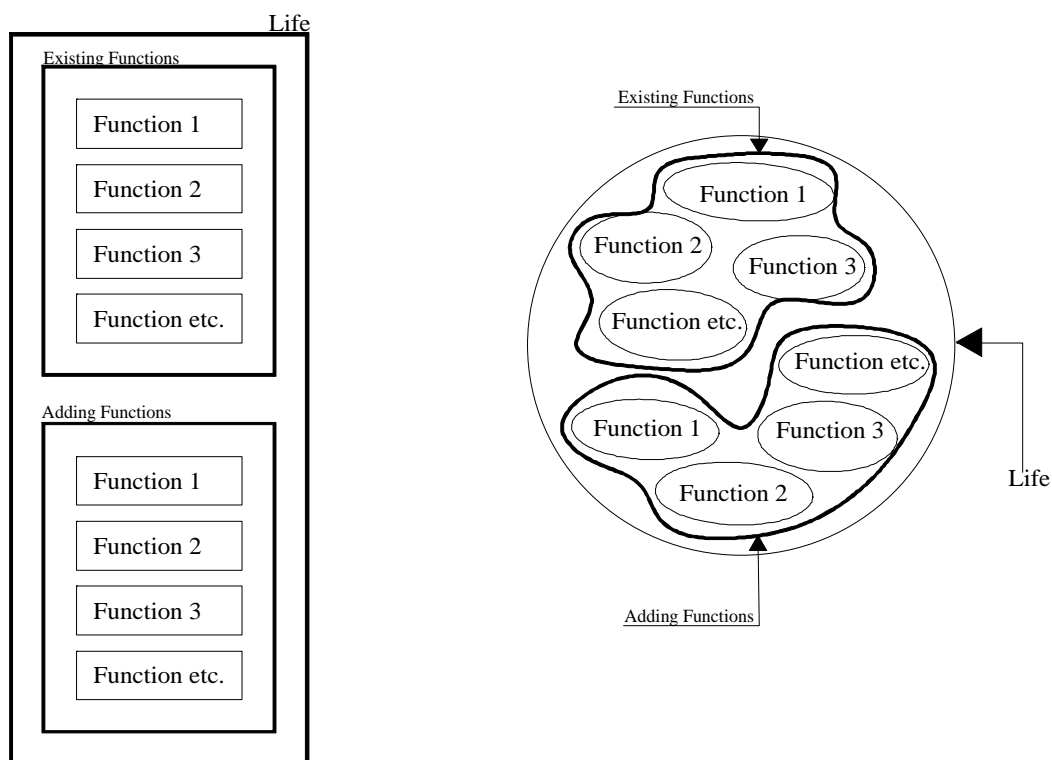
Life

Existing Functions

Function 1

Function 2

Function 3

Function etc.

Adding Functions

Function 1

Function 2

Function 3

Function etc.

Existing Functions

Function 1

Function 2

Function 3

Function etc.

Function etc.

Function 1

Function 3

Function 2

Life

Adding Functions